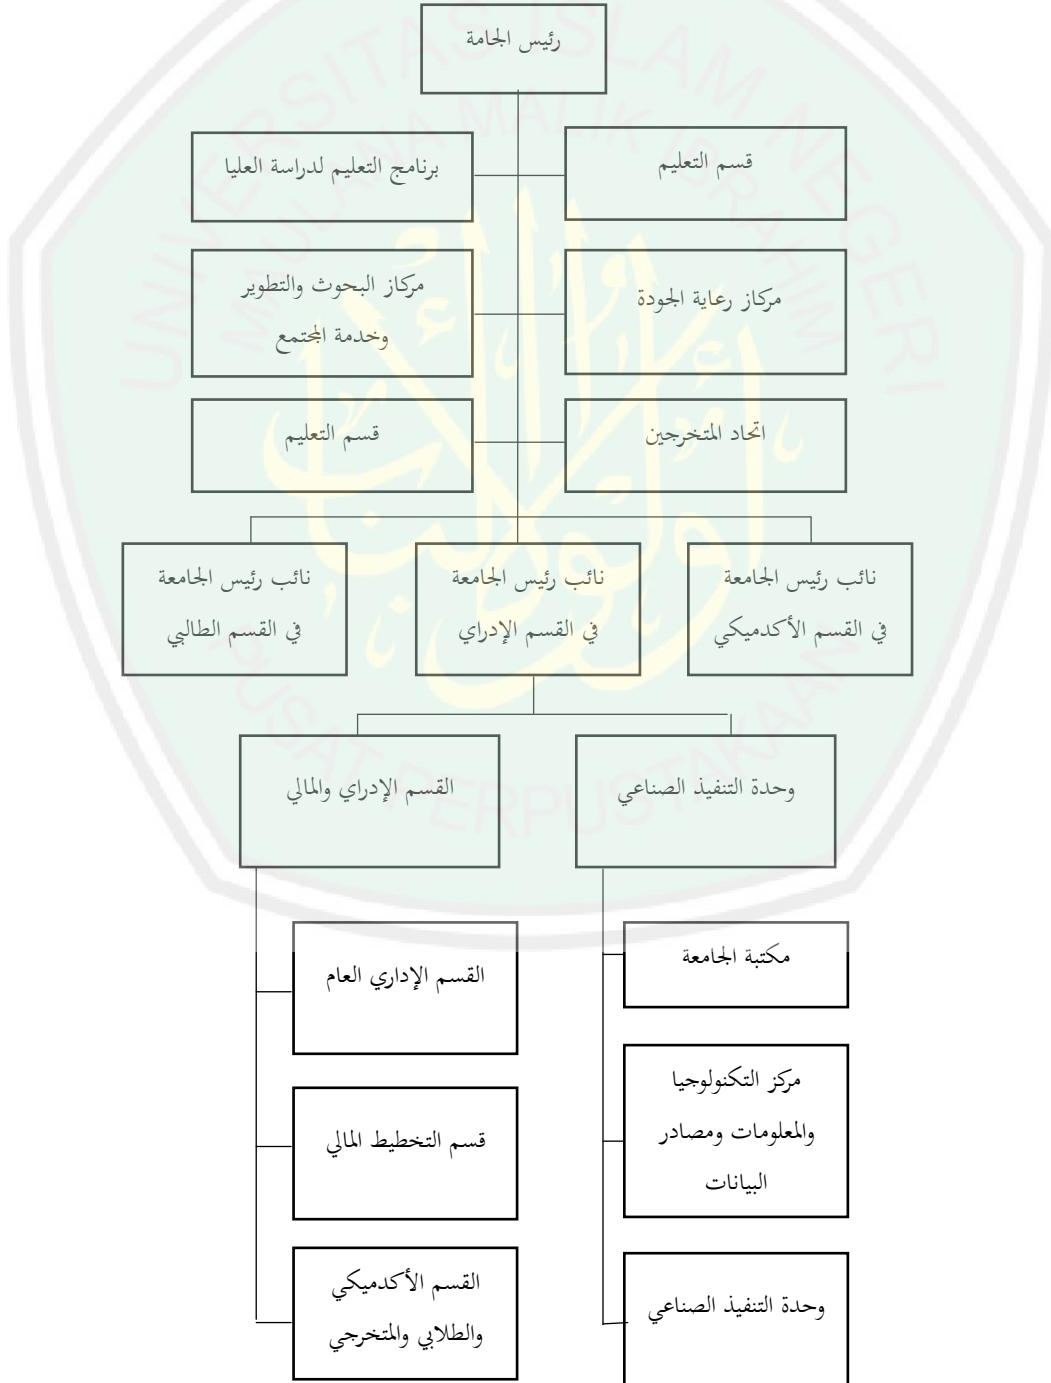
رئيس الجامة

قسم التعليم

برنامج التعليم لدراسة العليا

مركاز رعاية الجودة

مركاز البحوث والتطوير وخدمة المجتمع

اتحاد المتخرجين

قسم التعليم

نائب رئيس الجامعة في القسم الأكدميكي

نائب رئيس الجامعة في القسم الإدراي

نائب رئيس الجامعة في القسم الطالبي

وحدة التنفيذ الصناعي

القسم الإدراي والمالي

مكتبة الجامعة

القسم الإداري العام

مركز التكنولوجيا والمعلومات ومصادر البيانات

قسم التخطيط المالي

وحدة التنفيذ الصناعي

القسم الأكدميكي والطلابي والمتخرجي